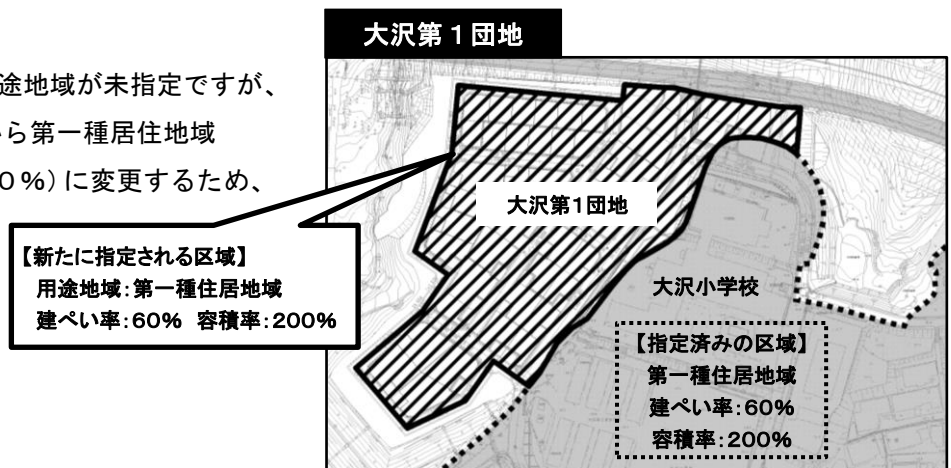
途地域が未指定ですが、
ら第一種居住地域
０%）に変更するため、

大沢第１団地

大沢第1団地

【新たに指定される区域】
用途地域:第一種住居地域
建ぺい率:60%　容積率:200%

大沢小学校

【指定済みの区域】
第一種住居地域
建ぺい率:60%
容積率:200%